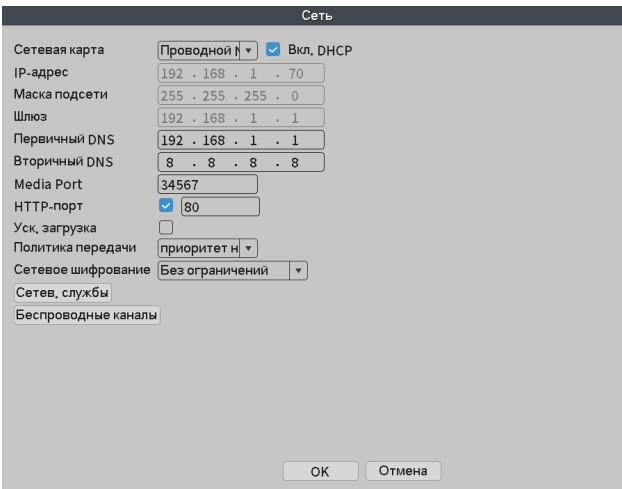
Сеть

Сетевая карта Проводной N ▾ Вкл. DHCP
IP-адрес 192 . 168 . 1 . 70
Маска подсети 255 . 255 . 255 . 0
Шлюз 192 . 168 . 1 . 1
Первичный DNS 192 . 168 . 1 . 1
Вторичный DNS 8 . 8 . 8 . 8
Media Port 34567
HTTP-порт 80
Уск. загрузка
Политика передачи приоритет н ▾
Сетевое шифрование Без ограничений ▾
Сетев. службы
Беспроводные каналы

OK Отмена